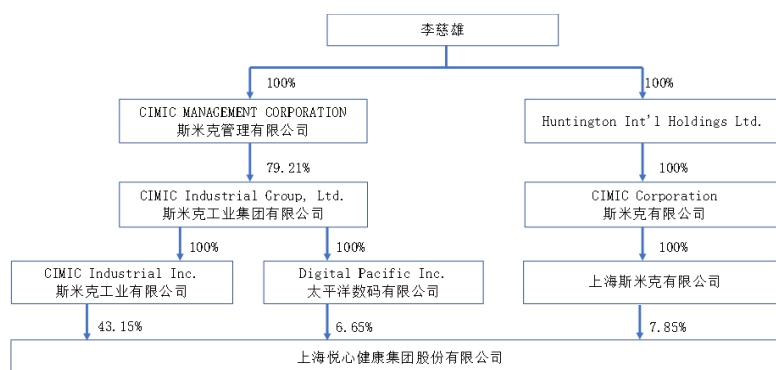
李慈雄

100%

100%

CIMIC MANAGEMENT CORPORATION
斯米克管理有限公司

Huntington Int'l Holdings Ltd.

79.21%

100%

CIMIC Industrial Group, Ltd.
斯米克工业集团有限公司

CIMIC Corporation
斯米克有限公司

100%

100%

100%

CIMIC Industrial Inc.
斯米克工业有限公司

Digital Pacific Inc.
太平洋数码有限公司

上海斯米克有限公司

43.15%

6.65%

7.85%

上海悦心健康集团股份有限公司